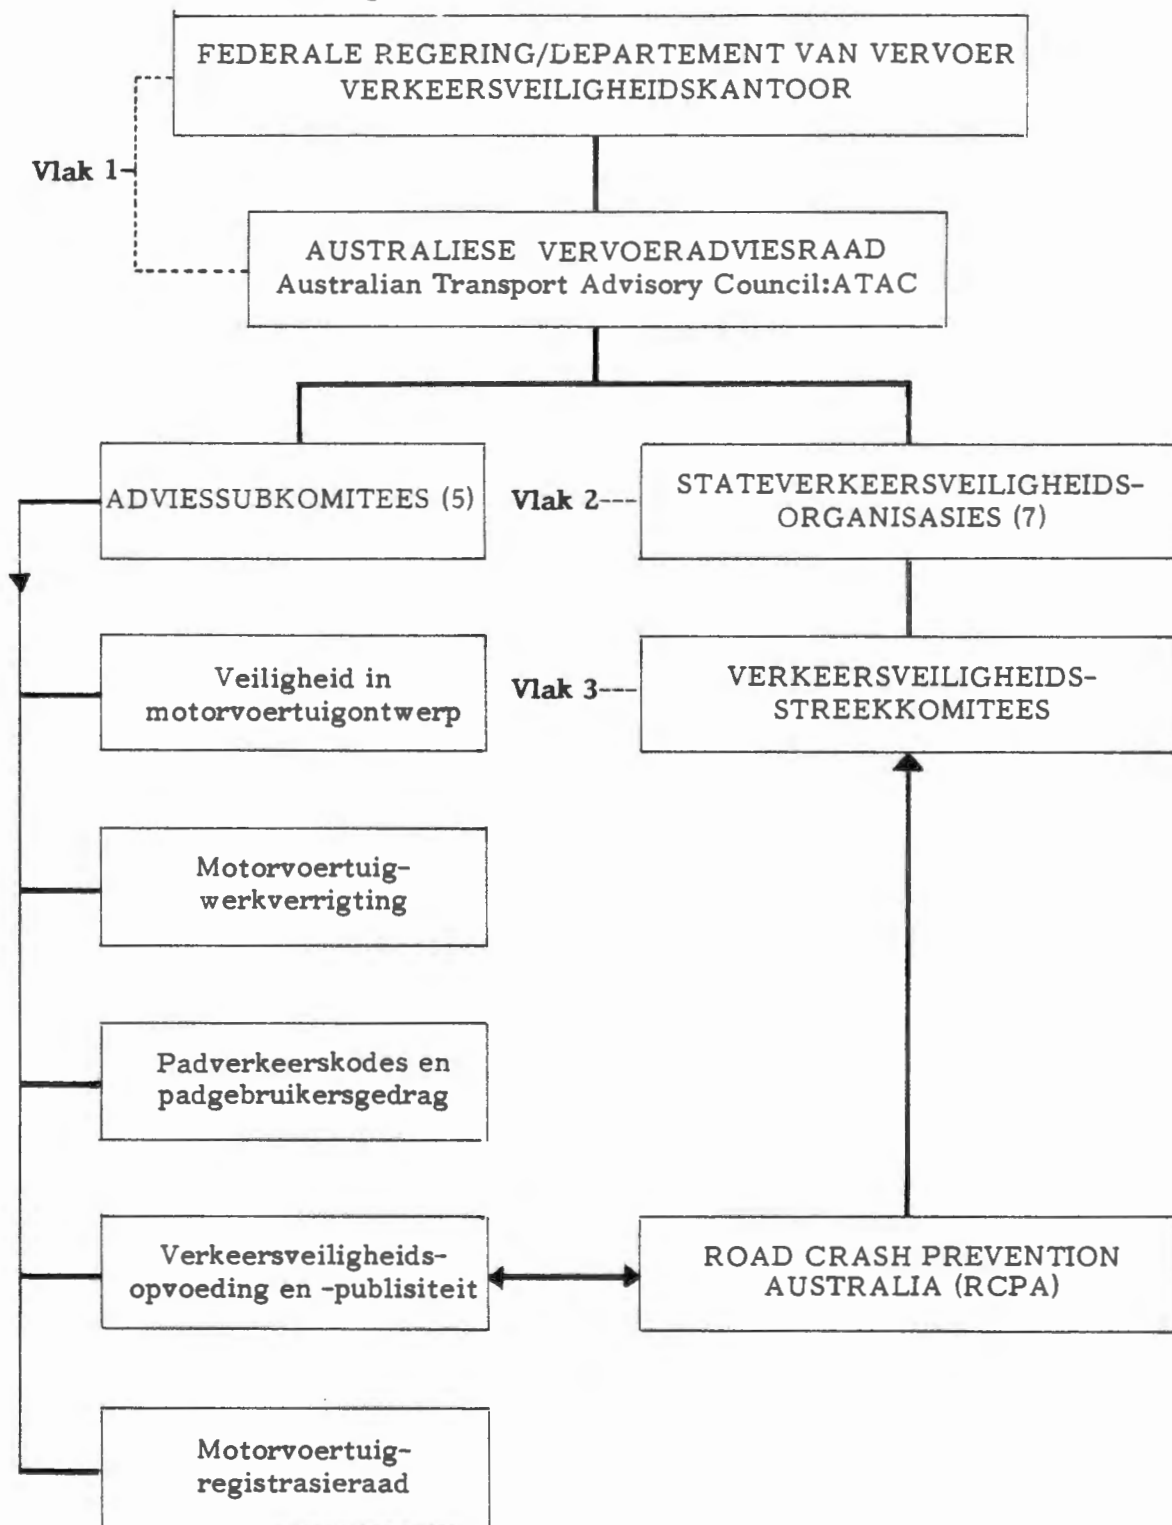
FEDERALE REGERING/DEPARTEMENT VAN VERVOER
VERKEERSVEILIGHEIDSKANTOOR

Vlak 1

AUSTRALIESE VERVOERADVIESRAAD
Australian Transport Advisory Council:ATAC

ADVIESSUBKOMITEES (5)

Vlak 2

STATEVERKEERSVEILIGHEIDS-ORGANISASIES (7)

Veiligheid in motorvoertuigontwerp

Vlak 3

VERKEERSVEILIGHEIDS-STREEKKOMITEES

Motorvoertuig-werkverrigting

Padverkeerskodes en padgebruikersgedrag

Verkeersveiligheids-opvoeding en -publisiteit

ROAD CRASH PREVENTION AUSTRALIA (RCPA)

Motorvoertuig-registrasieraad